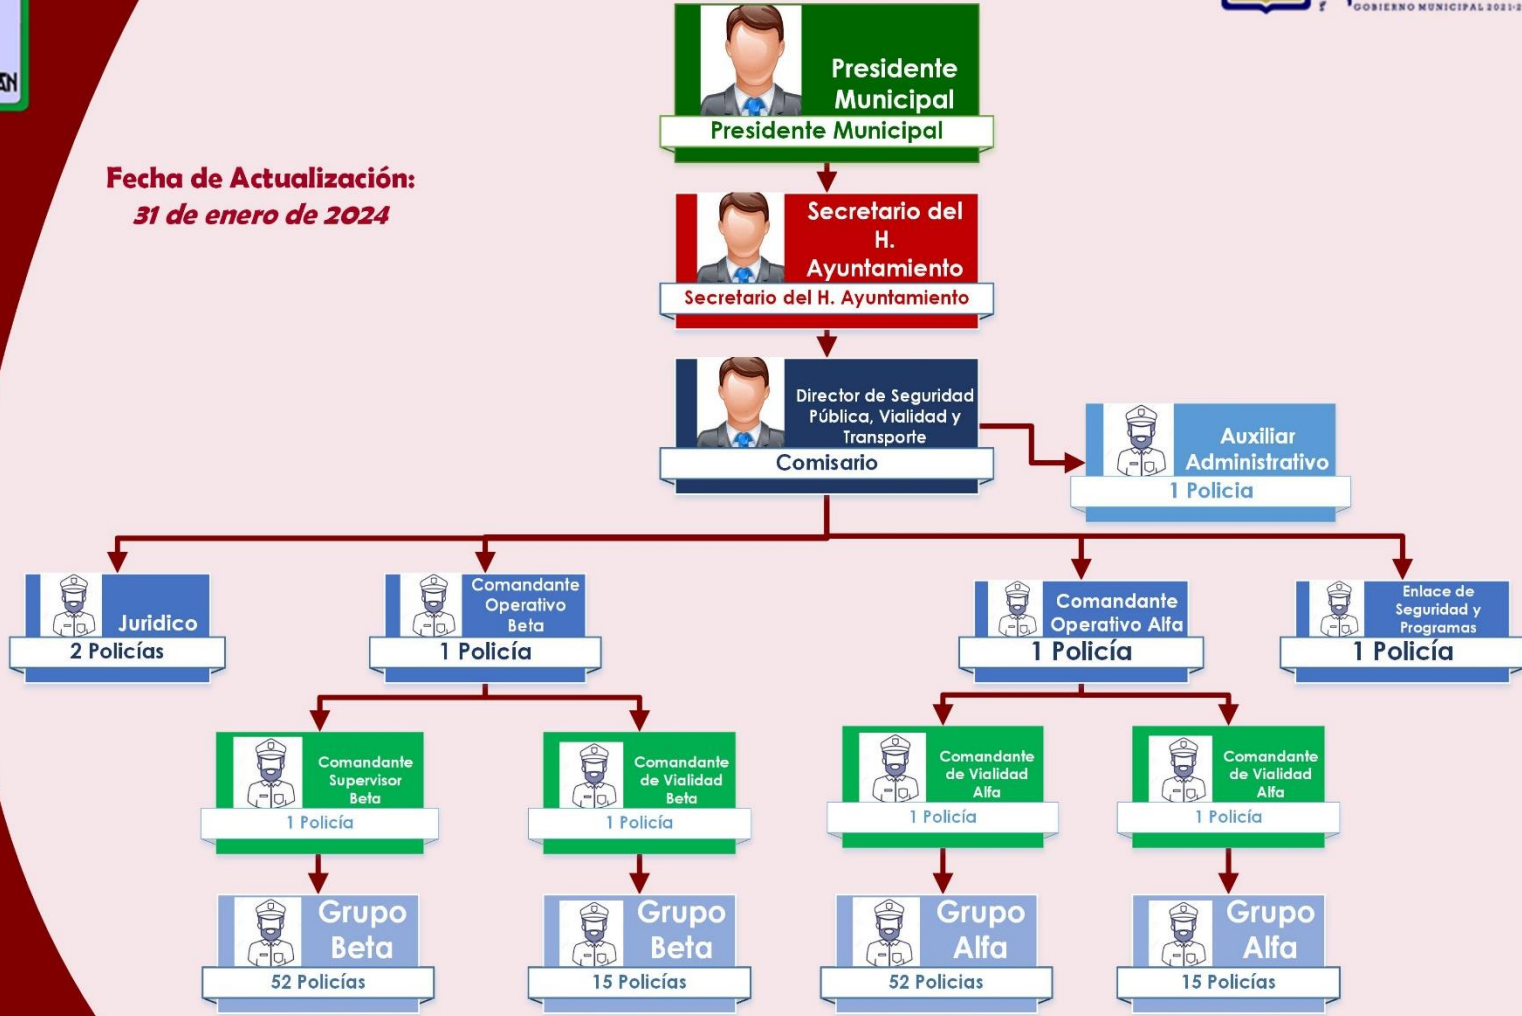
GOBIERNO MUNICIPAL 2021-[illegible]

Fecha de Actualización:
31 de enero de 2024

Presidente Municipal
Presidente Municipal

Secretario del H. Ayuntamiento
Secretario del H. Ayuntamiento

Director de Seguridad Pública, Vialidad y Transporte
Comisario

Auxiliar Administrativo
1 Policia

Juridico
2 Policías

Comandante Operativo Beta
1 Policía

Comandante Operativo Alfa
1 Policía

Enlace de Seguridad y Programas
1 Policía

Comandante Supervisor Beta
1 Policía

Comandante de Vialidad Beta
1 Policía

Comandante de Vialidad Alfa
1 Policía

Comandante de Vialidad Alfa
1 Policía

Grupo Beta
52 Policías

Grupo Beta
15 Policías

Grupo Alfa
52 Policias

Grupo Alfa
15 Policías